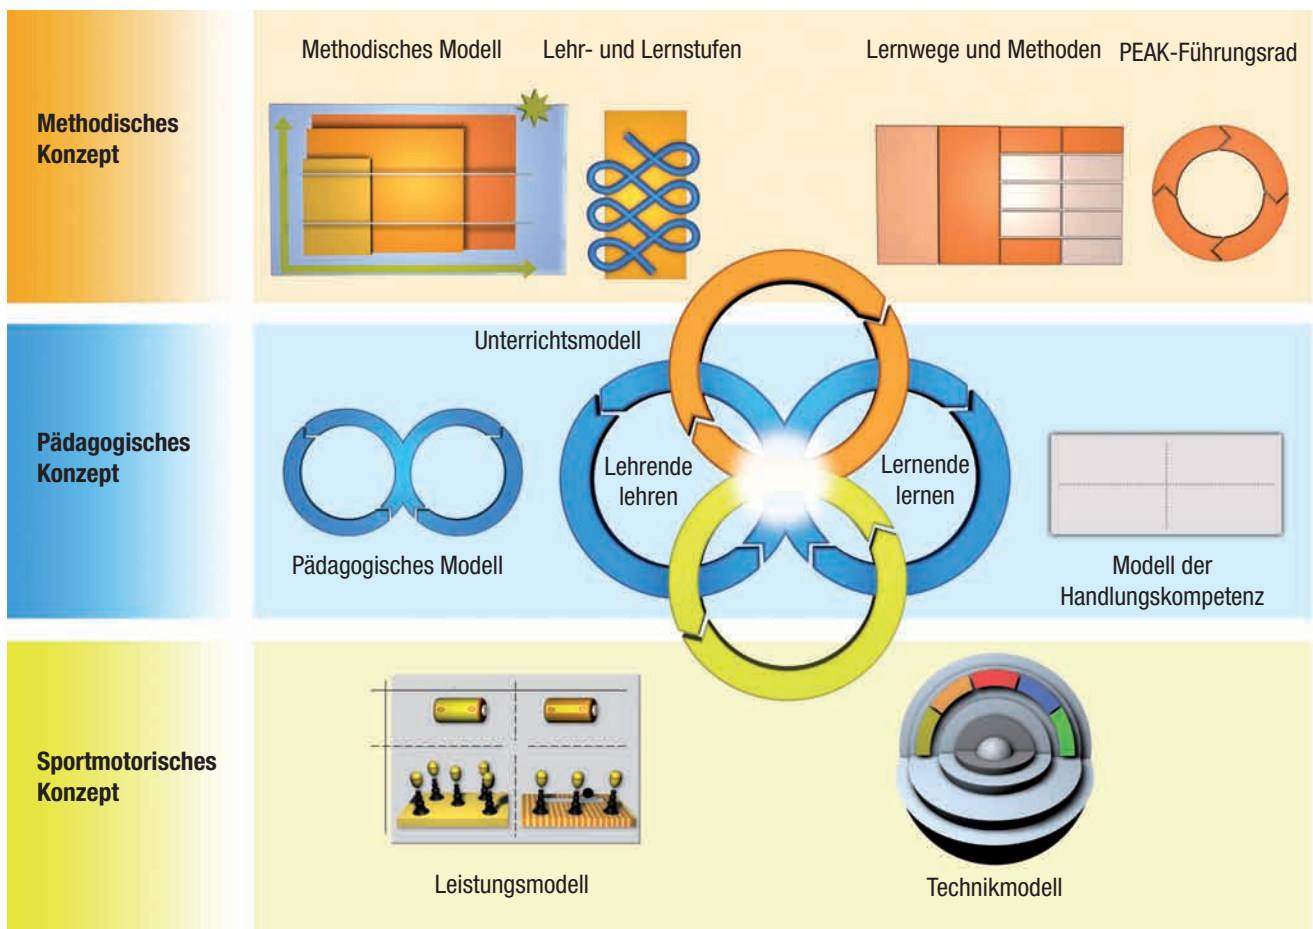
Methodisches Konzept

Methodisches Modell

Lehr- und Lernstufen

Lernwege und Methoden

PEAK-Führungsrad

Pädagogisches Konzept

Unterrichtsmodell

Lehrende lehren

Lernende lernen

Pädagogisches Modell

Modell der Handlungskompetenz

Sportmotorisches Konzept

Leistungsmodell

Technikmodell